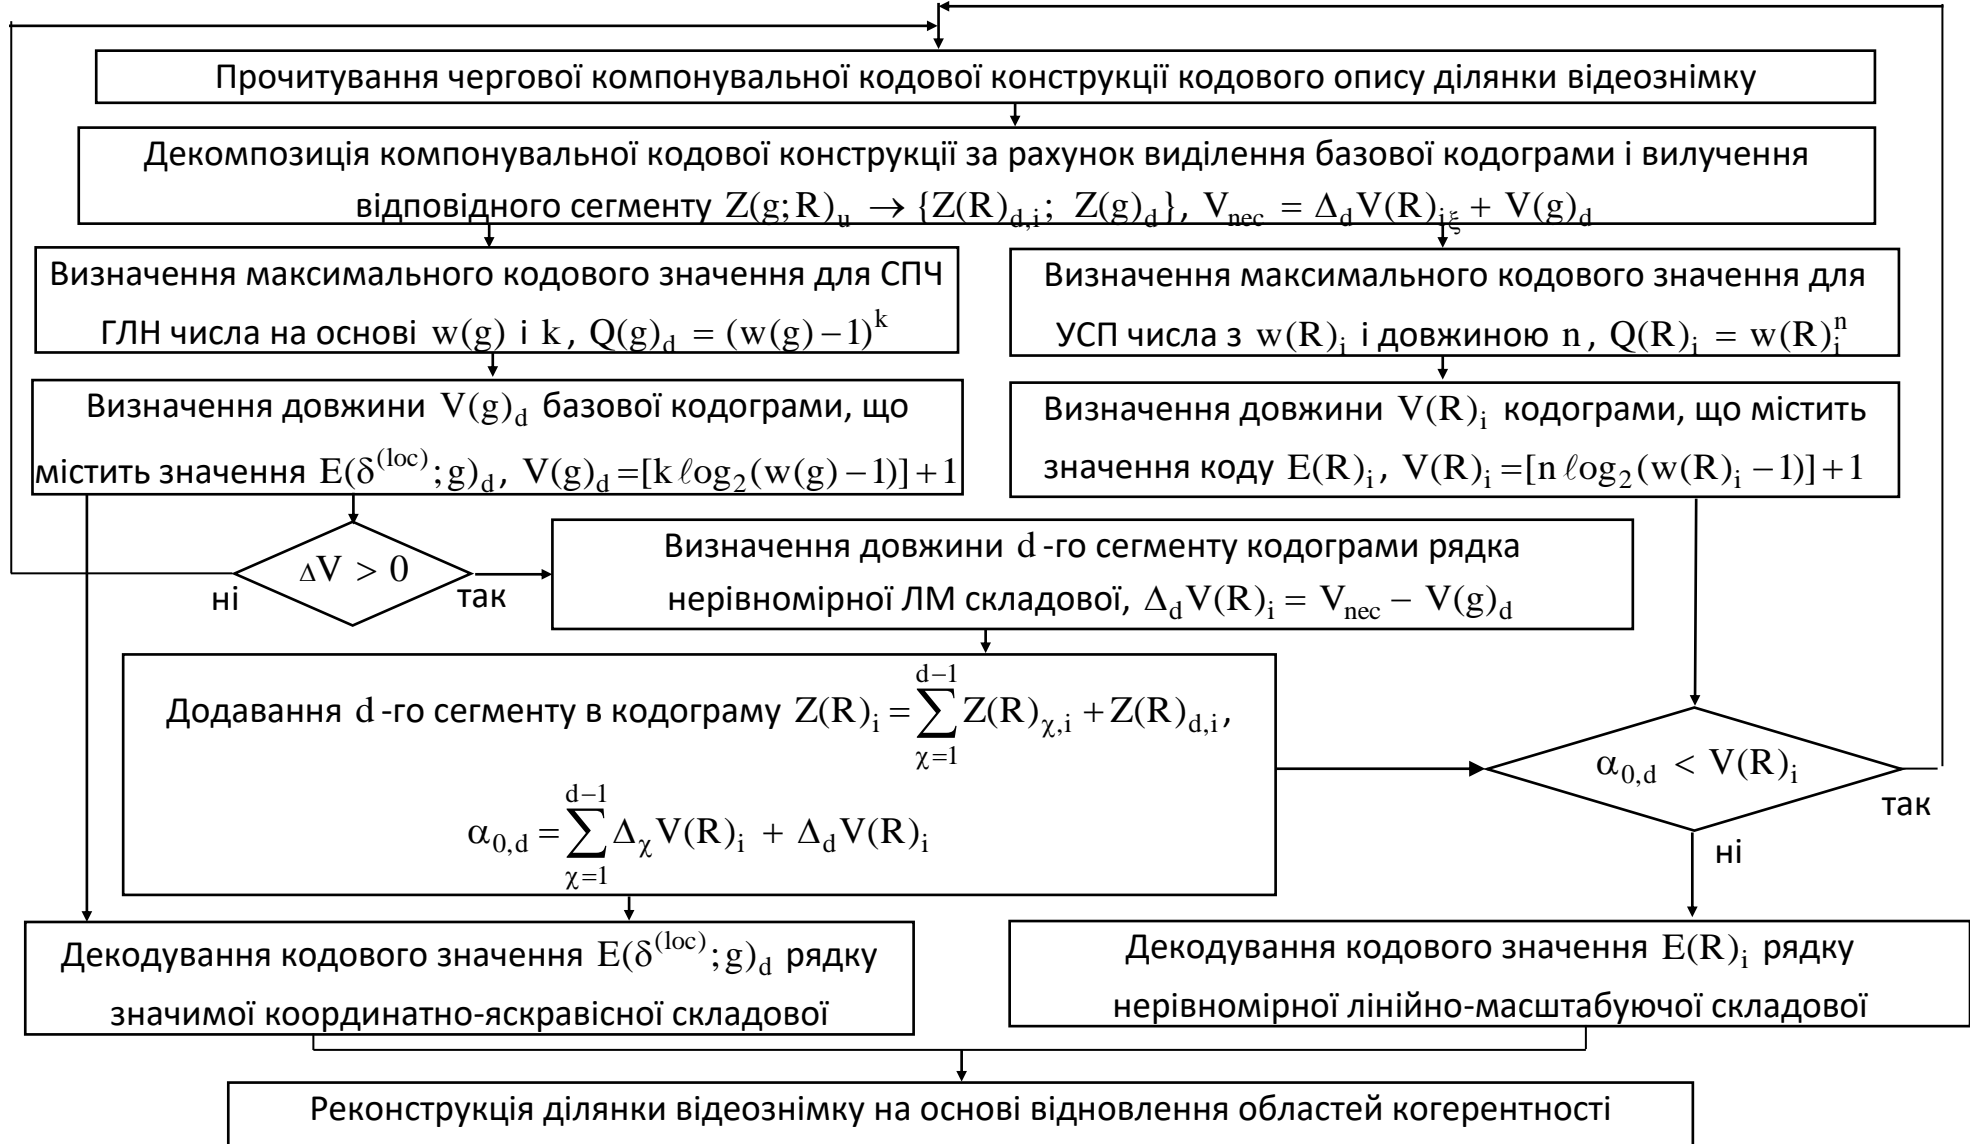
Прочитування чергової компонувальної кодової конструкції кодового опису ділянки відеознімку

Декомпозиція компонувальної кодової конструкції за рахунок виділення базової кодограми і вилучення відповідного сегменту $Z(g;R)_u \rightarrow \{Z(R)_{d,i};\ Z(g)_d\}$, $V_{nec} = \Delta_d V(R)_{i\xi} + V(g)_d$

Визначення максимального кодового значення для СПЧ ГЛН числа на основі $w(g)$ і $k$, $Q(g)_d = (w(g)-1)^k$

Визначення максимального кодового значення для УСП числа з $w(R)_i$ і довжиною $n$, $Q(R)_i = w(R)_i^n$

Визначення довжини $V(g)_d$ базової кодограми, що містить значення $E(\delta^{(loc)};g)_d$, $V(g)_d = [k\,\ell og_2(w(g)-1)]+1$

Визначення довжини $V(R)_i$ кодограми, що містить значення коду $E(R)_i$, $V(R)_i = [n\,\ell og_2(w(R)_i-1)]+1$

$\Delta V > 0$

ні

так

Визначення довжини $d$-го сегменту кодограми рядка нерівномірної ЛМ складової, $\Delta_d V(R)_i = V_{nec} - V(g)_d$

Додавання $d$-го сегменту в кодограму $Z(R)_i = \sum_{\chi=1}^{d-1} Z(R)_{\chi,i} + Z(R)_{d,i}$,

$\alpha_{0,d} = \sum_{\chi=1}^{d-1} \Delta_\chi V(R)_i + \Delta_d V(R)_i$

$\alpha_{0,d} < V(R)_i$

так

ні

Декодування кодового значення $E(\delta^{(loc)};g)_d$ рядку значимої координатно-яскравісної складової

Декодування кодового значення $E(R)_i$ рядку нерівномірної лінійно-масштабуючої складової

Реконструкція ділянки відеознімку на основі відновлення областей когерентності